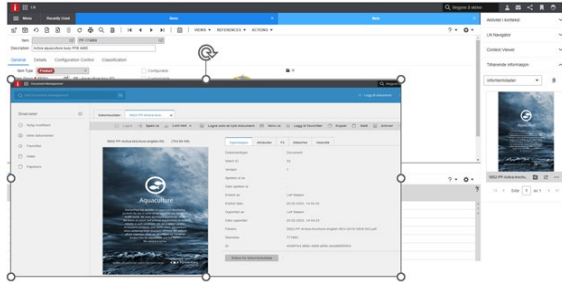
LN

Menu Recently Used

Item

Description Active aquaculture buoy FPR 4400

General Details Configuration Control Classification

Item Type Product

Aquaculture

Aktiviteter i kontekst

LN Navigator

Context Viewer

Tilhørende informasjon

Informasjonskart

Side 1 av 1

Dokumenter

Opprinnelse Vedlegg

Dokumenttype

Versjon

Opprettet av

Endret av

Opprettet

Sist endret

Filnavn